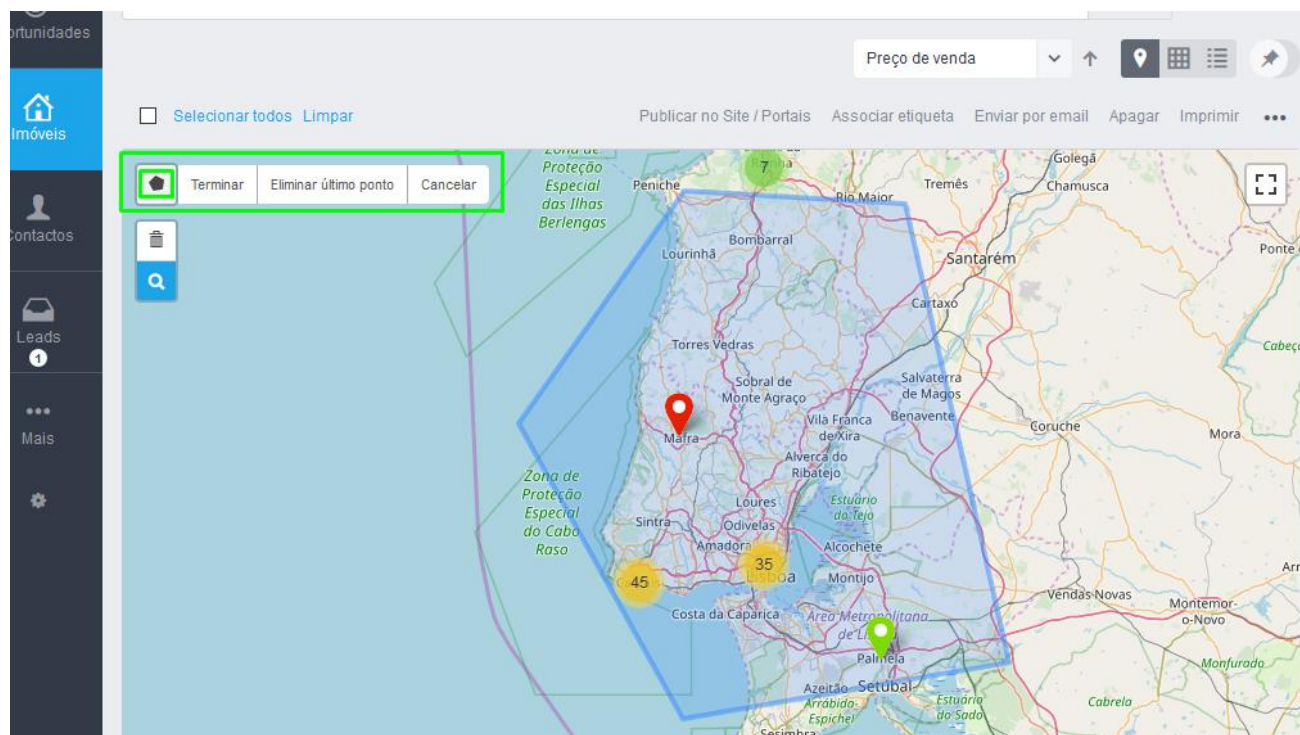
ortunidades

Imóveis

Contactos

Leads
1

Mais

Preço de venda

Selecionar todos Limpar

Publicar no Site / Portais Associar etiqueta Enviar por email Apagar Imprimir •••

Terminar Eliminar último ponto Cancelar

Zona de Proteção Especial das Ilhas Berlengas

Peniche

7

Rio Maior

Tremês

Golegã

Chamusca

Bombarral

Lourinhã

Santarém

Ponte

Cartaxo

Torres Vedras

Cabeç

Sobral de Monte Agraço

Salvaterra de Magos

Benavente

Mafra

Vila Franca de Xira

Coruche

Mora

Alverca do Ribatejo

Zona de Proteção Especial do Cabo Raso

Estuário do Tejo

Loures

Sintra

Odivelas

Amadora

35

Alcochete

45

Lisboa

Montijo

Ar

Vendas Novas

Costa da Caparica

Área Metropolitana de Lisboa

Montemor-o-Novo

Palmela

Monfurado

Azeitão

Setúbal

Arrábida-Espichel

Estuário do Sado

Cabrela

Sesimbra